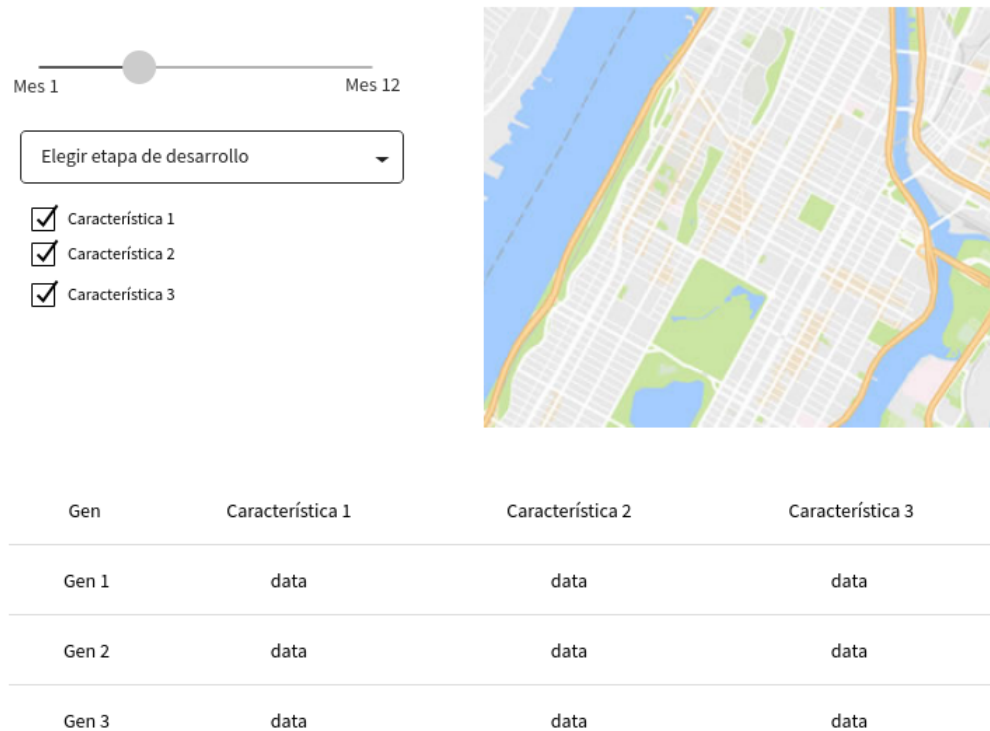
Mes 1

Mes 12

Elegir etapa de desarrollo

Característica 1

Característica 2

Característica 3

| Gen | Característica 1 | Característica 2 | Característica 3 |
|---|---|---|---|
| Gen 1 | data | data | data |
| Gen 2 | data | data | data |
| Gen 3 | data | data | data |